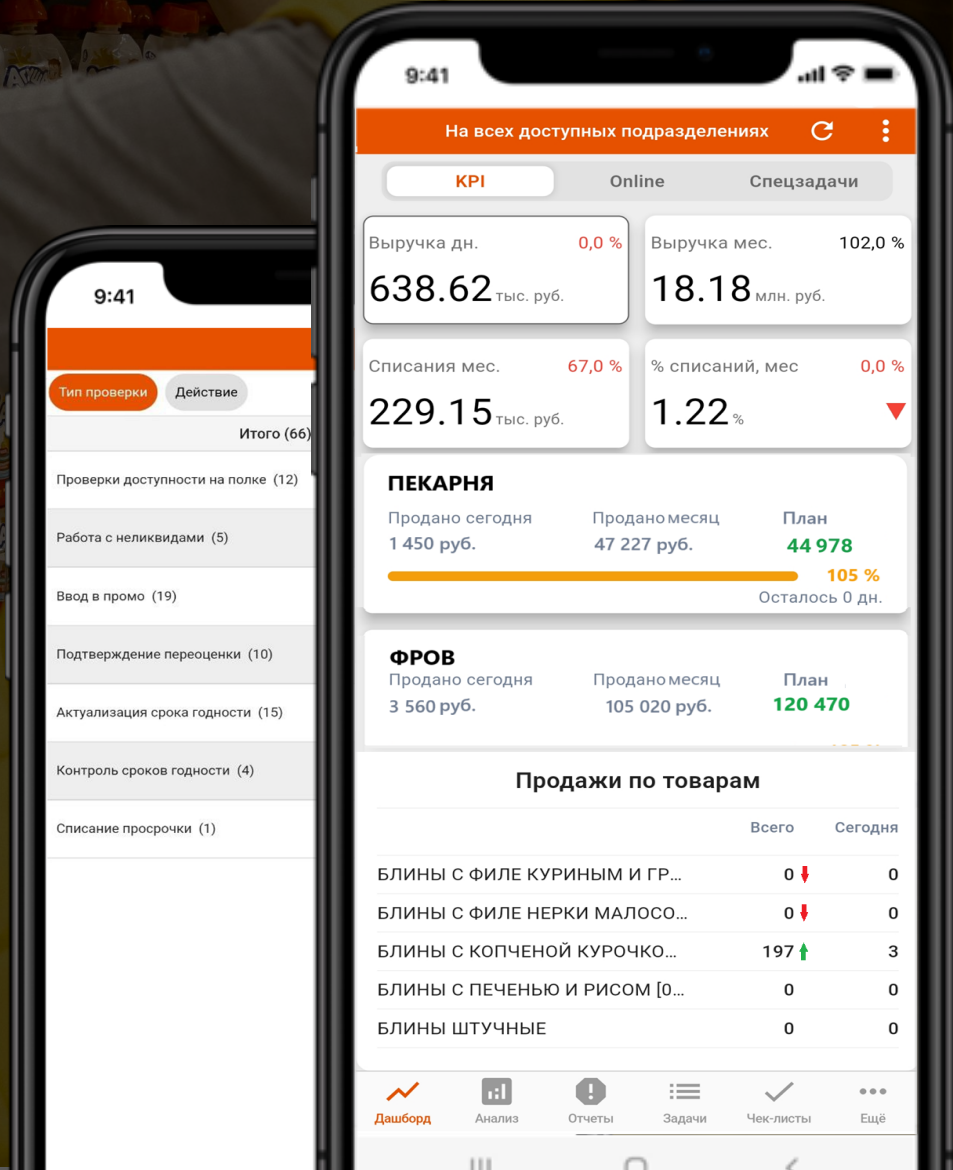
9:41

Тип проверки
Действие

Итого (66)

Проверки доступности на полке (12)

Работа с неликвидами (5)

Ввод в промо (19)

Подтверждение переоценки (10)

Актуализация срока годности (15)

Контроль сроков годности (4)

Списание просрочки (1)

9:41

На всех доступных подразделениях

KPI
Online
Спецзадачи

Выручка дн. 0,0 %
638.62 тыс. руб.

Выручка мес. 102,0 %
18.18 млн. руб.

Списания мес. 67,0 %
229.15 тыс. руб.

% списаний, мес 0,0 %
1.22 %

ПЕКАРНЯ
Продано сегодня
1 450 руб.
Продано месяц
47 227 руб.
План
44 978
105 %
Осталось 0 дн.

ФРОВ
Продано сегодня
3 560 руб.
Продано месяц
105 020 руб.
План
120 470

Продажи по товарам

| | Всего | Сегодня |
|---|---|---|
| БЛИНЫ С ФИЛЕ КУРИНЫМ И ГР... | 0 | 0 |
| БЛИНЫ С ФИЛЕ НЕРКИ МАЛОСО... | 0 | 0 |
| БЛИНЫ С КОПЧЕНОЙ КУРОЧКО... | 197 | 3 |
| БЛИНЫ С ПЕЧЕНЬЮ И РИСОМ [0... | 0 | 0 |
| БЛИНЫ ШТУЧНЫЕ | 0 | 0 |

Дашборд
Анализ
Отчеты
Задачи
Чек-листы
Ещё